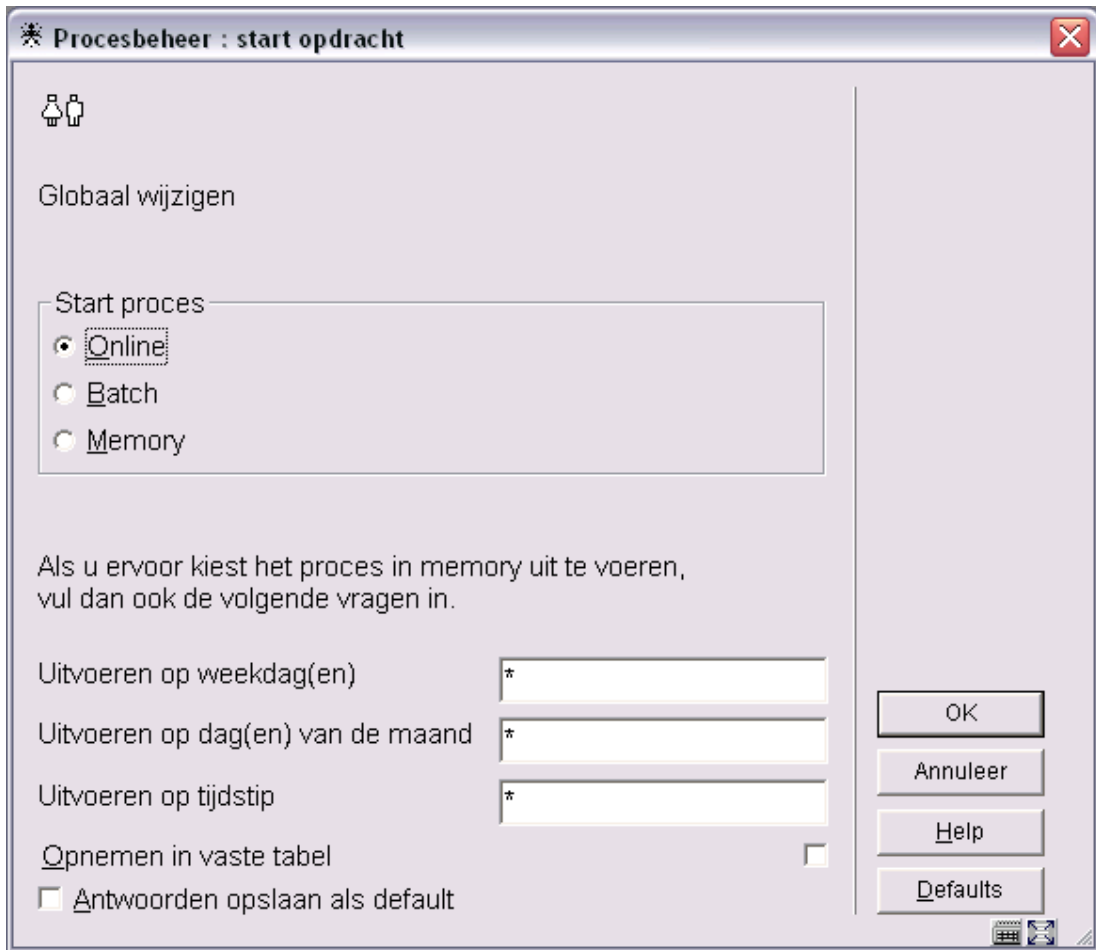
Procesbeheer : start opdracht

Globaal wijzigen

Start proces

Online

Batch

Memory

Als u ervoor kiest het proces in memory uit te voeren, vul dan ook de volgende vragen in.

Uitvoeren op weekdag(en) *

Uitvoeren op dag(en) van de maand *

Uitvoeren op tijdstip *

Opnemen in vaste tabel

Antwoorden opslaan als default

OK

Annuleer

Help

Defaults